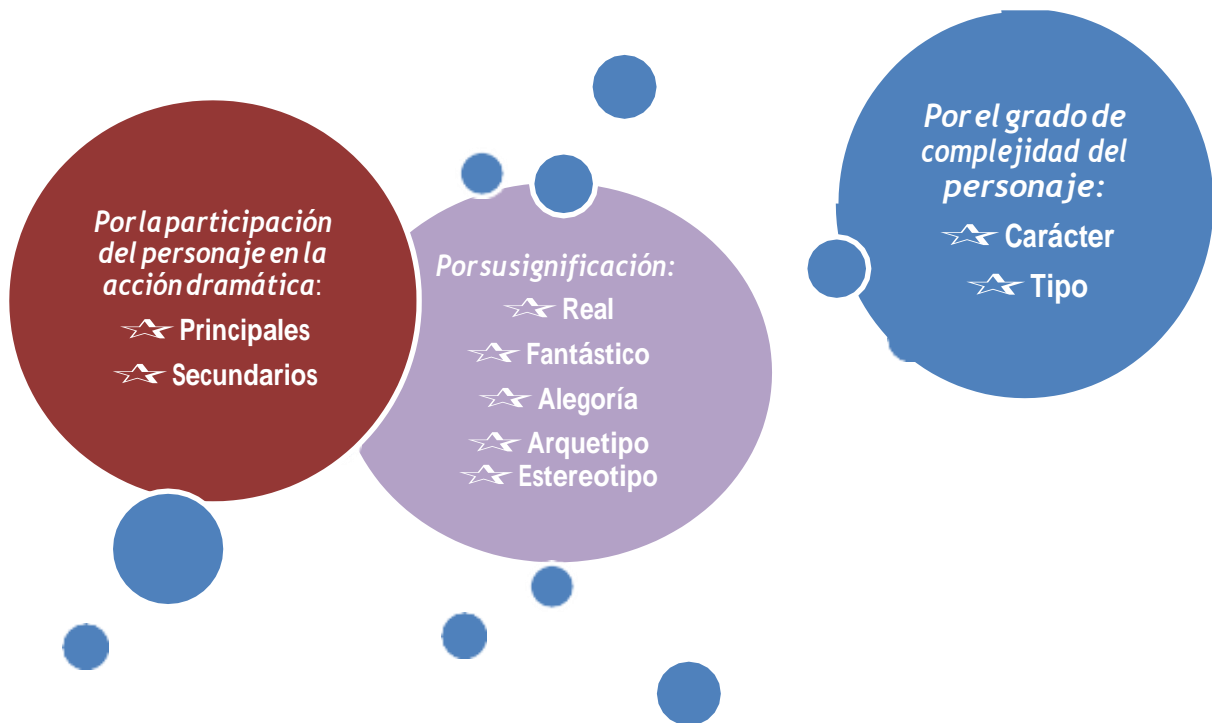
Por la participación del personaje en la acción dramática:
Principales
Secundarios

Por su significación:
Real
Fantástico
Alegoría
Arquetipo
Estereotipo

Por el grado de complejidad del personaje:
Carácter
Tipo